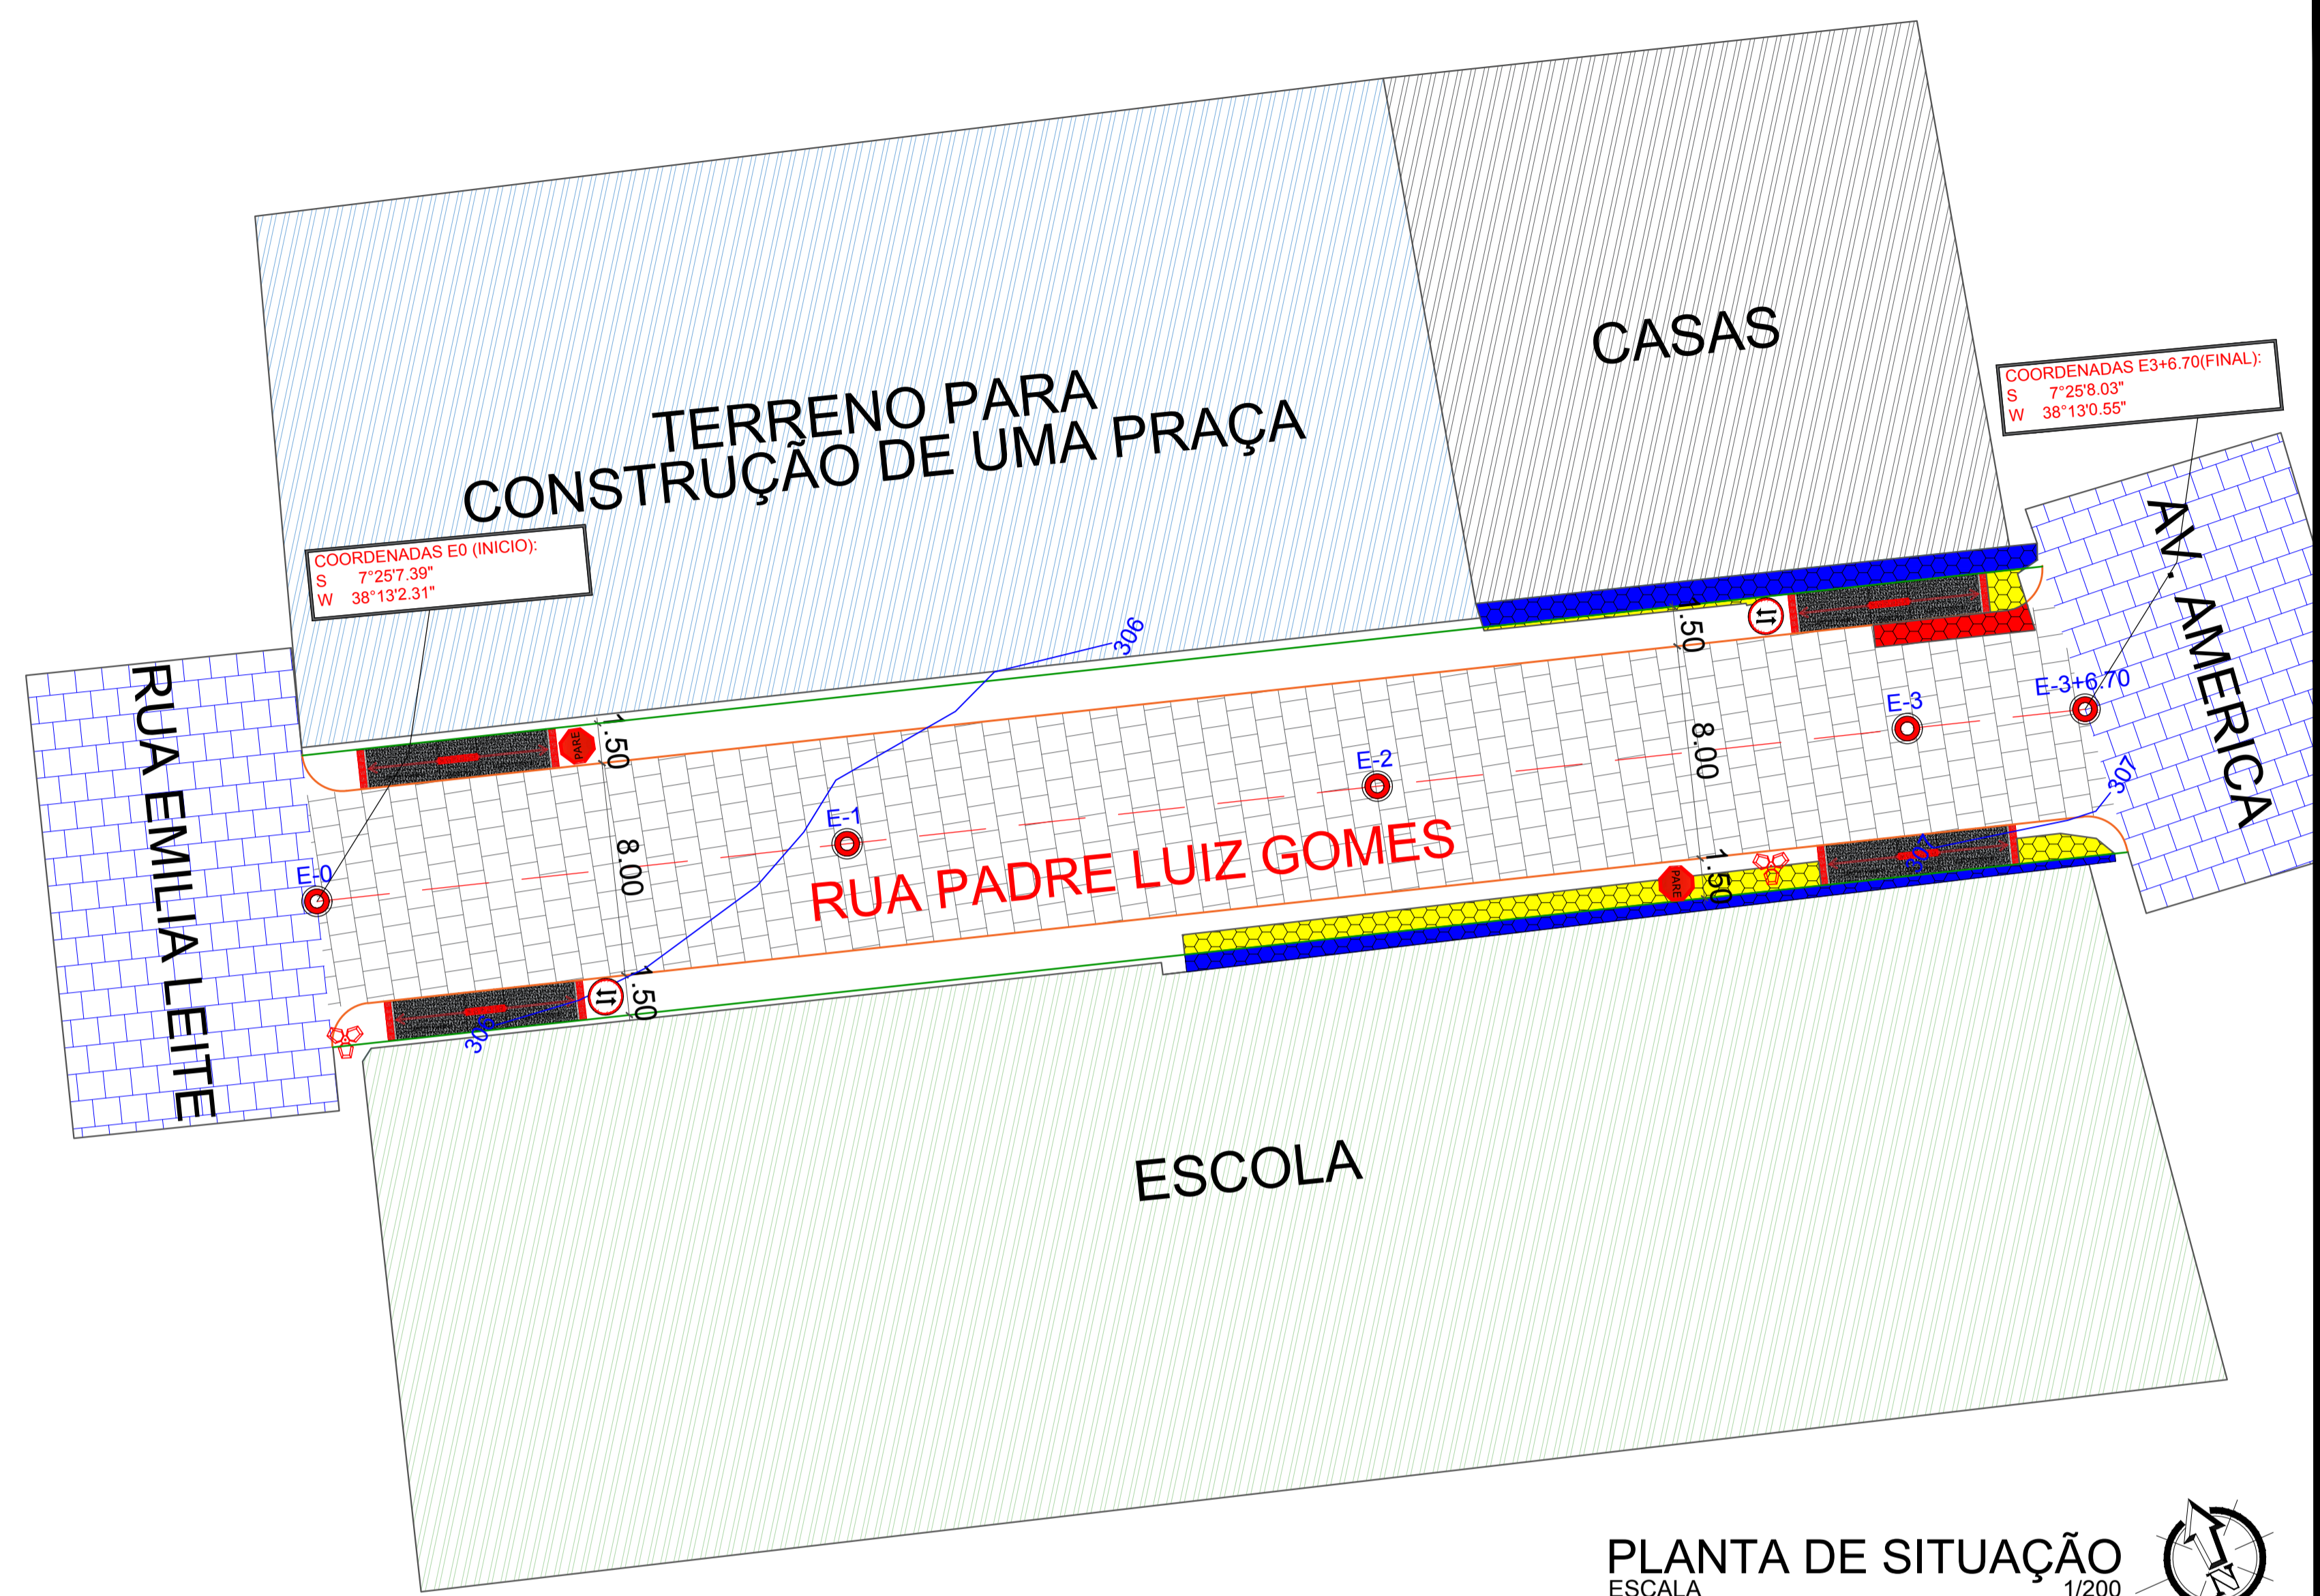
CASAS

TERRENO PARA
CONSTRUÇÃO DE UMA PRAÇA

COORDENADAS E3+6.70(FINAL):
S 7°25'8.03"
W 38°13'0.55"

COORDENADAS E0 (INICIO):
S 7°25'7.39"
W 38°13'2.31"

AV. AMERICA

RUA EMILIA LEITE

306

1.50

8.00

1.50

E-0

E-1

E-2

E-3

E-3+6.70

307

1.50

8.00

1.50

PARE

PARE

305

RUA PADRE LUIZ GOMES

ESCOLA

PLANTA DE SITUAÇÃO
ESCALA 1/200

N